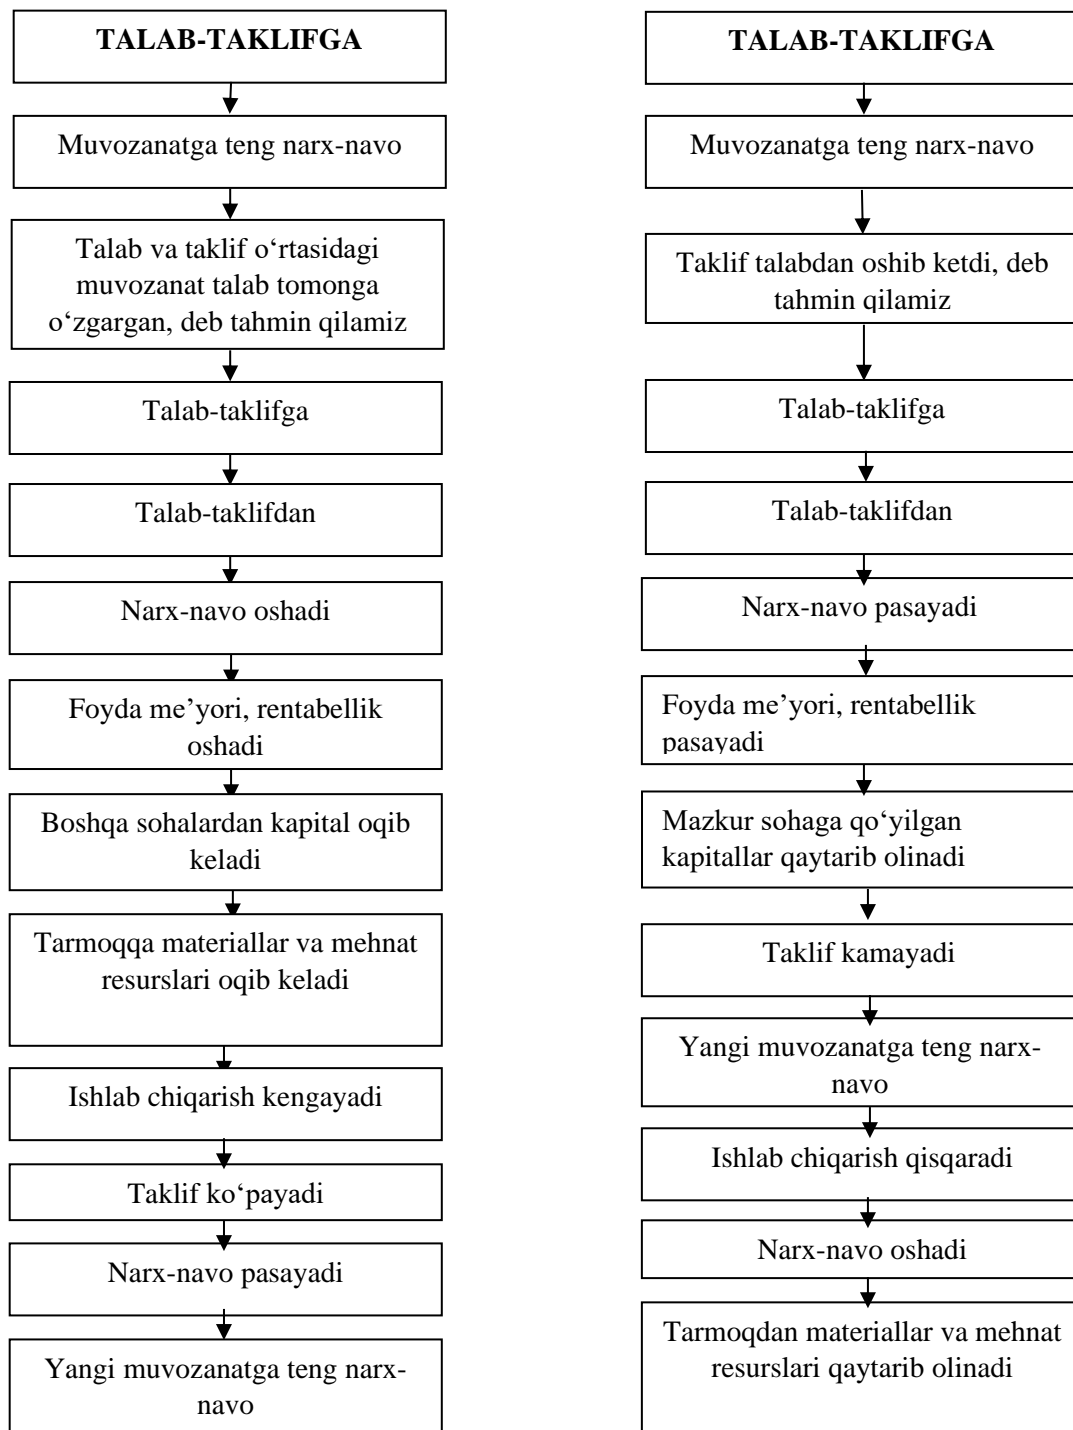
TALAB-TAKLIFGA

Muvozanatga teng narx-navo

Talab va taklif o‘rtasidagi muvozanat talab tomonga o‘zgargan, deb tahmin qilamiz

Talab-taklifga

Talab-taklifdan

Narx-navo oshadi

Foyda me’yori, rentabellik oshadi

Boshqa sohalardan kapital oqib keladi

Tarmoqqa materiallar va mehnat resurslari oqib keladi

Ishlab chiqarish kengayadi

Taklif ko‘payadi

Narx-navo pasayadi

Yangi muvozanatga teng narx-navo

TALAB-TAKLIFGA

Muvozanatga teng narx-navo

Taklif talabdan oshib ketdi, deb tahmin qilamiz

Talab-taklifga

Talab-taklifdan

Narx-navo pasayadi

Foyda me’yori, rentabellik pasayadi

Mazkur sohaga qo‘yilgan kapitallar qaytarib olinadi

Taklif kamayadi

Yangi muvozanatga teng narx-navo

Ishlab chiqarish qisqaradi

Narx-navo oshadi

Tarmoqdan materiallar va mehnat resurslari qaytarib olinadi